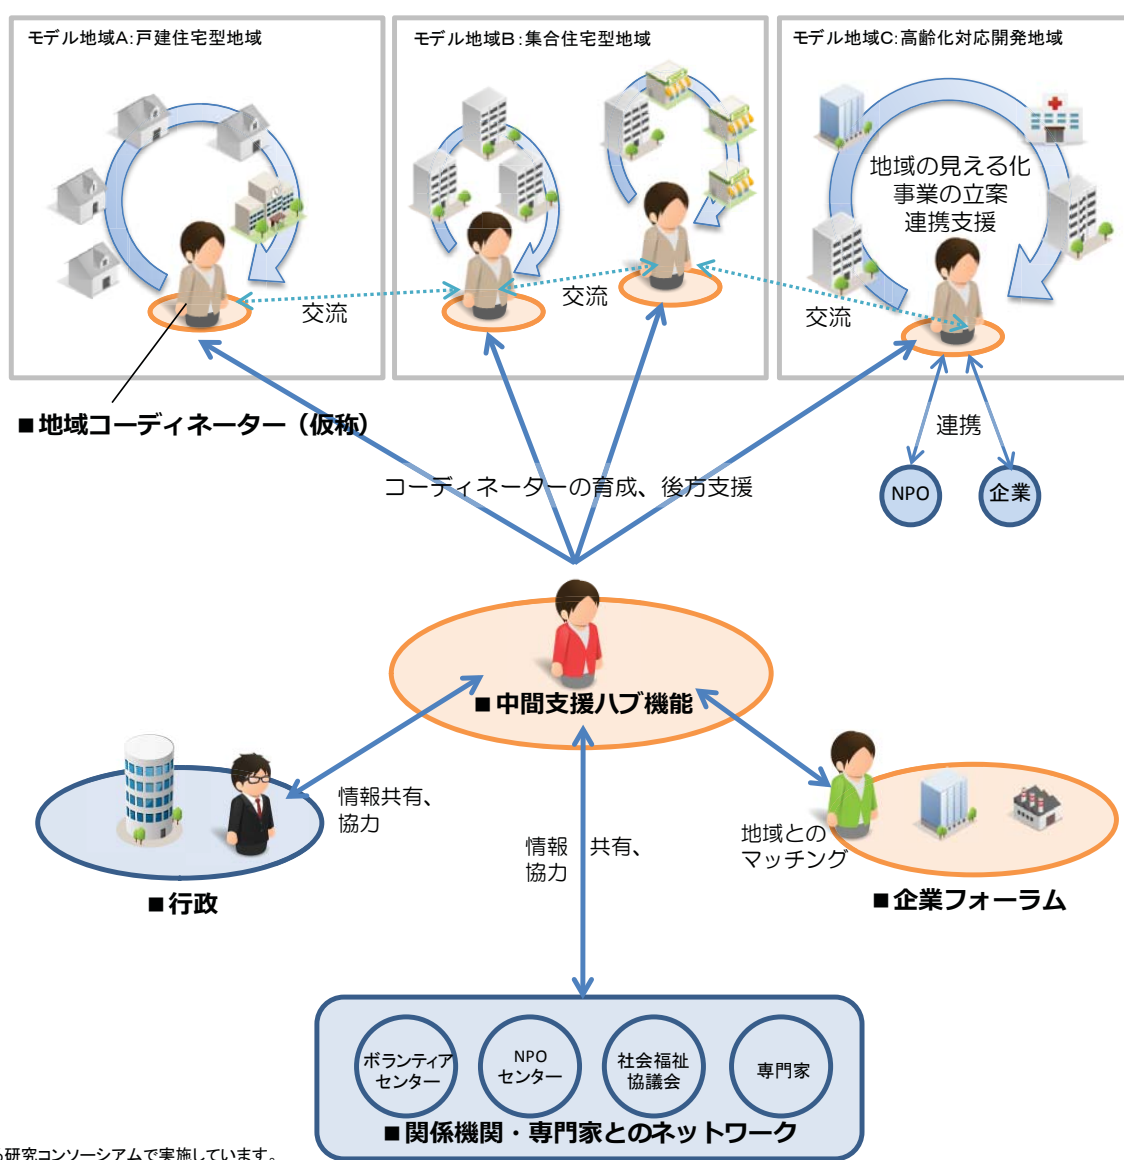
モデル地域A:戸建住宅型地域

モデル地域B:集合住宅型地域

モデル地域C:高齢化対応開発地域

地域の見える化
事業の立案
連携支援

交流

交流

交流

■地域コーディネーター（仮称）

連携

NPO

企業

コーディネーターの育成、後方支援

■中間支援ハブ機能

情報共有、協力

情報共有、協力

地域とのマッチング

■行政

■企業フォーラム

ボランティアセンター

NPOセンター

社会福祉協議会

専門家

■関係機関・専門家とのネットワーク

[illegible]研究コンソーシアムで実施しています。